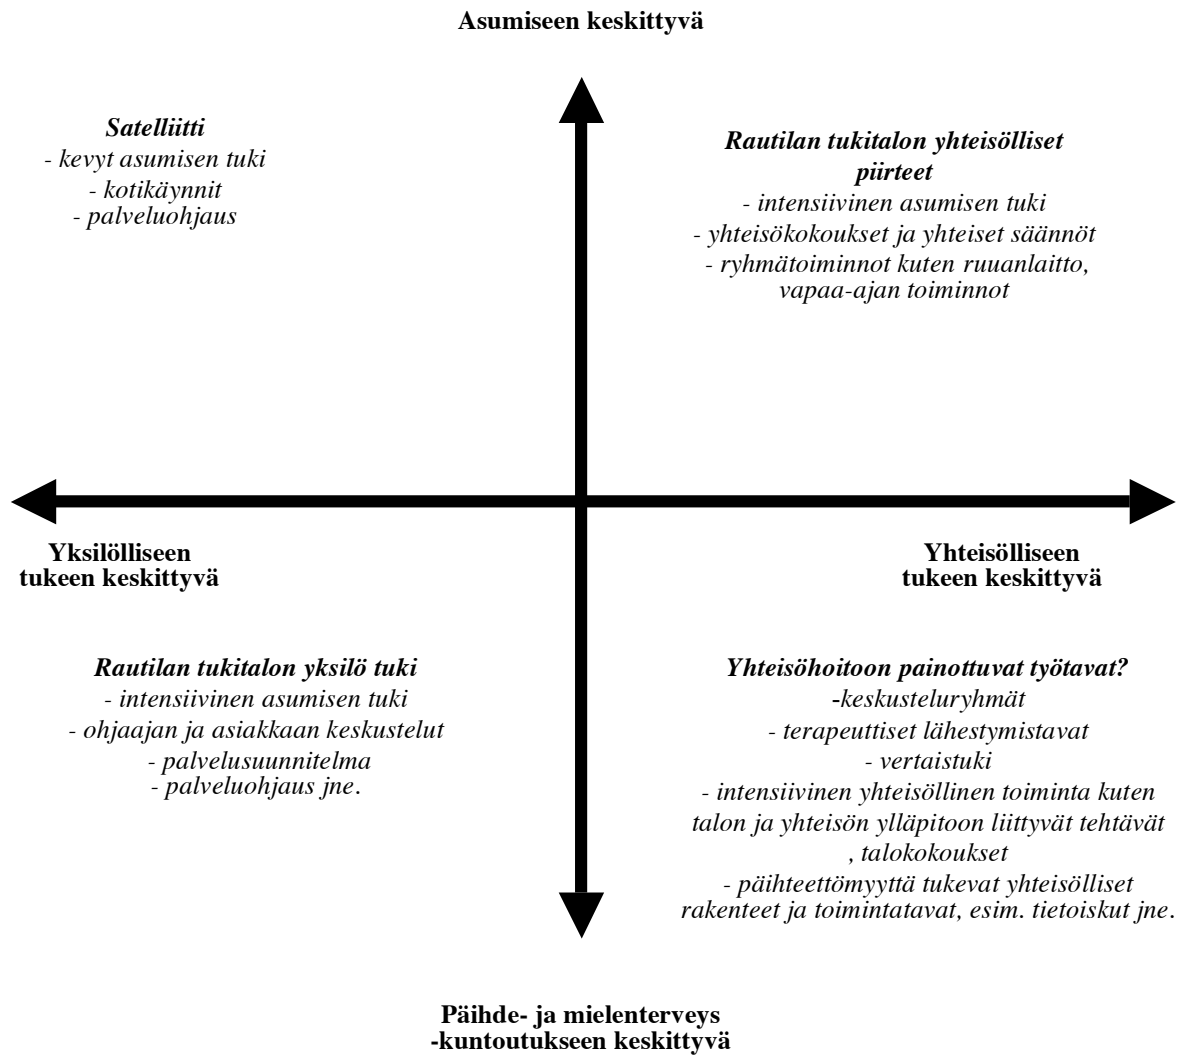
Asumiseen keskittyvä

Satelliitti
- kevyt asumisen tuki
- kotikäynnit
- palveluohjaus

Rautilan tukitalon yhteisölliset piirteet
- intensiivinen asumisen tuki
- yhteisökokoukset ja yhteiset säännöt
- ryhmätoiminnot kuten ruuanlaitto, vapaa-ajan toiminnot

Yksilölliseen tukeen keskittyvä

Yhteisölliseen tukeen keskittyvä

Rautilan tukitalon yksilö tuki
- intensiivinen asumisen tuki
- ohjaajan ja asiakkaan keskustelut
- palvelusuunnitelma
- palveluohjaus jne.

Yhteisöhoitoon painottuvat työtavat?
-keskusteluryhmät
- terapeuttiset lähestymistavat
- vertaistuki
- intensiivinen yhteisöllinen toiminta kuten talon ja yhteisön ylläpitoon liittyvät tehtävät , talokokoukset
- päihteettömyyttä tukevat yhteisölliset rakenteet ja toimintatavat, esim. tietoiskut jne.

Päihde- ja mielenterveys -kuntoutukseen keskittyvä